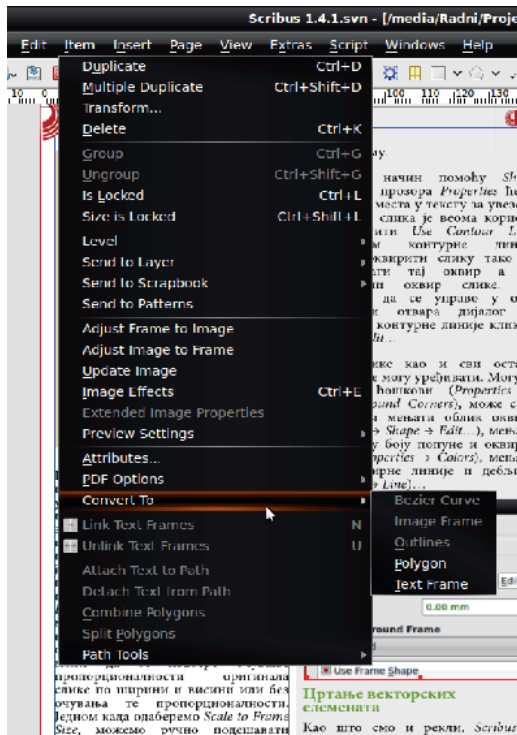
Scribus 1.4.1.svn - [/media/Radni/Proje

Edit Item Insert Page View Extras Script Windows Help

Duplicate Ctrl+D
Multiple Duplicate Ctrl+Shift+D
Transform...
Delete Ctrl+K
Group Ctrl+G
Ungroup Ctrl+Shift+G
Is Locked Ctrl+L
Size is Locked Ctrl+Shift+L
Level
Send to Layer
Send to Scrapbook
Send to Patterns
Adjust Frame to Image
Adjust Image to Frame
Update Image
Image Effects Ctrl+E
Extended Image Properties
Preview Settings
Attributes...
PDF Options
Convert To
Link Text Frames N
Unlink Text Frames U
Attach Text to Path
Detach Text from Path
Combine Polygons
Split Polygons
Path Tools

Bezier Curve
Image Frame
Outlines
Polygon
Text Frame

0.00 mm
round Frame
Use Frame Shape

Edi

му.

начин помоћу Sh
прозора Properties lin
места у тексту за уцело
слика је веома корис
ити Use Contour L
м контурне лин
кврити слику тако
ати тај оквир а
ли оквир слике.
да се управе у о
отвара дијалог
контурне линије клиз
li ..

ике као и сви оста
могу уређивати. Могу
ошкови (Properties
und Corners), може с
а мењати облик оквир
Shape → Edit...), мена
боју попуне и оквир
perties → Colors), мењ
рне линије и дебљи
Line)...

пропорционалности оригинала
слике по ширини и висини или без
очувања те пропорционалности.
Једном када одаберемо Scale to Frame
Size, можемо ручно подешавати

Цртање векторских
елемената

Као што смо и рекли, Scribus